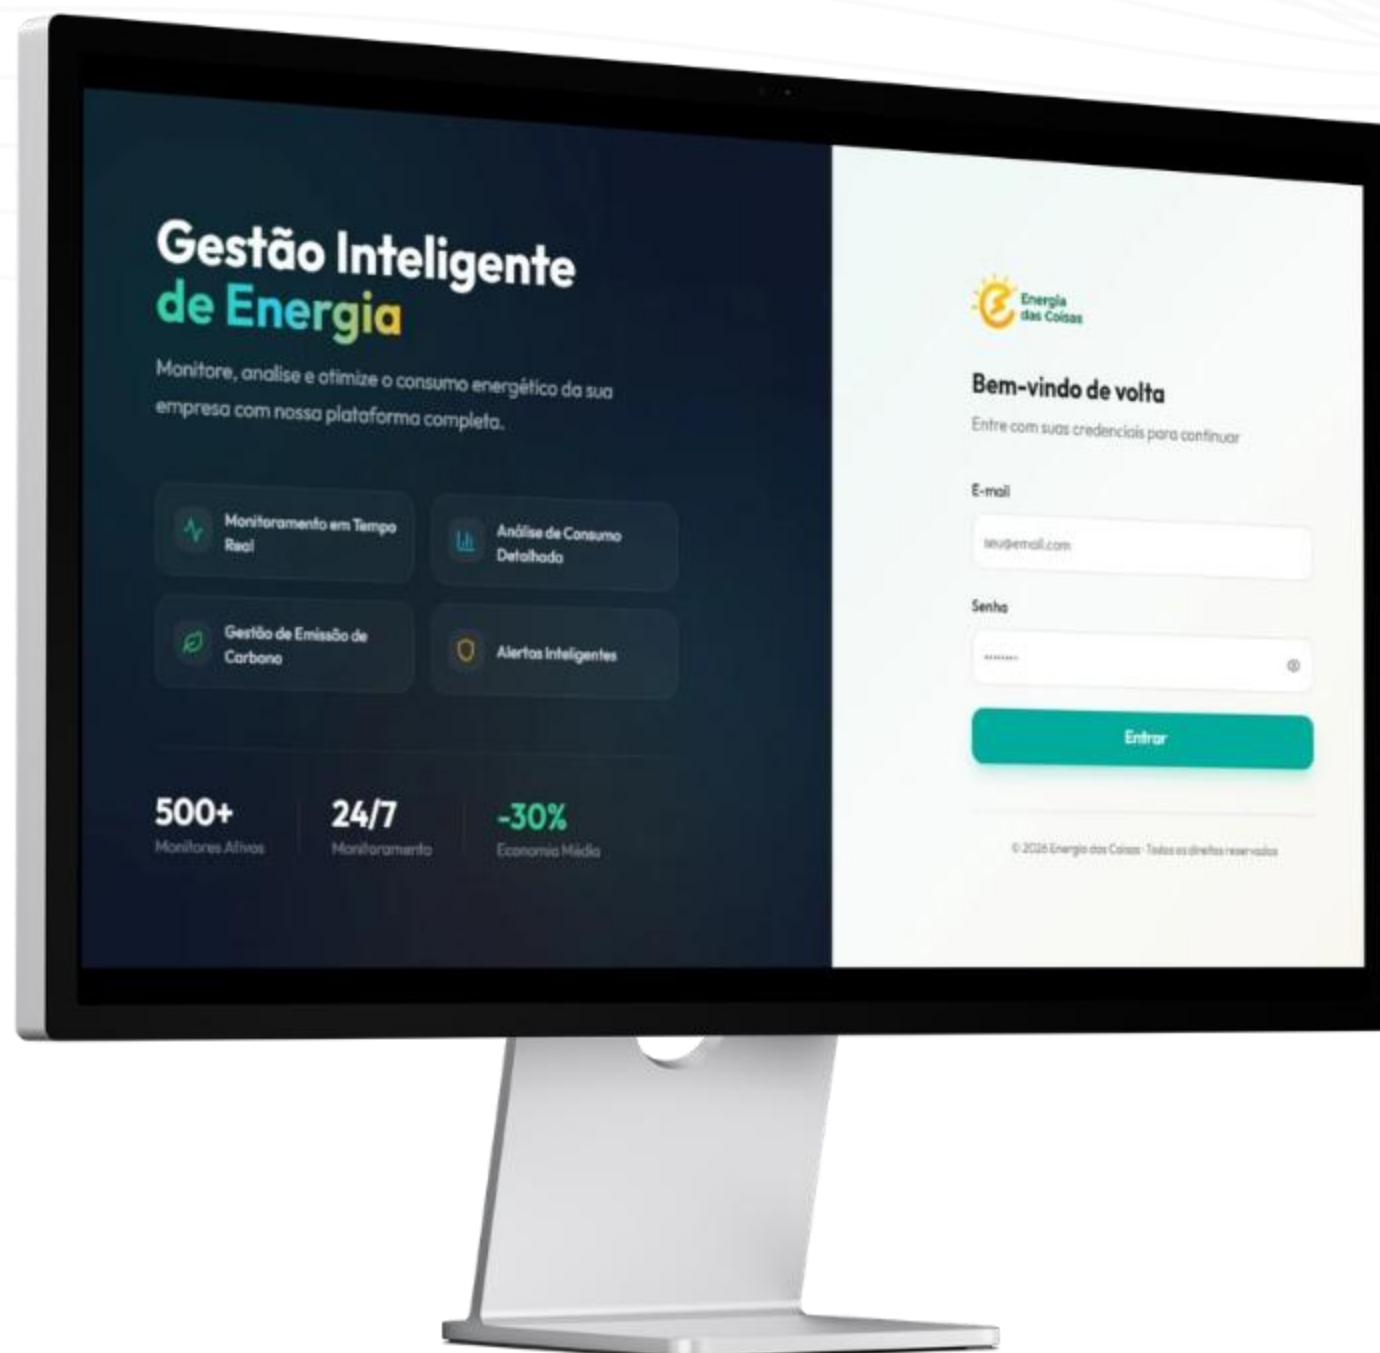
Gestão Inteligente de Energia

Monitore, analise e otimize o consumo energético da sua empresa com nossa plataforma completa.

Monitoramento em Tempo Real

Análise de Consumo Detalhada

Gestão de Emissão de Carbono

Alertas Inteligentes

500+
Monitores Ativos

24/7
Monitoramento

-30%
Economia Média

Energia das Coisas

Bem-vindo de volta

Entre com suas credenciais para continuar

E-mail

seu@email.com

Senha

••••••••

Entrar

© 2026 Energia das Coisas · Todos os direitos reservados